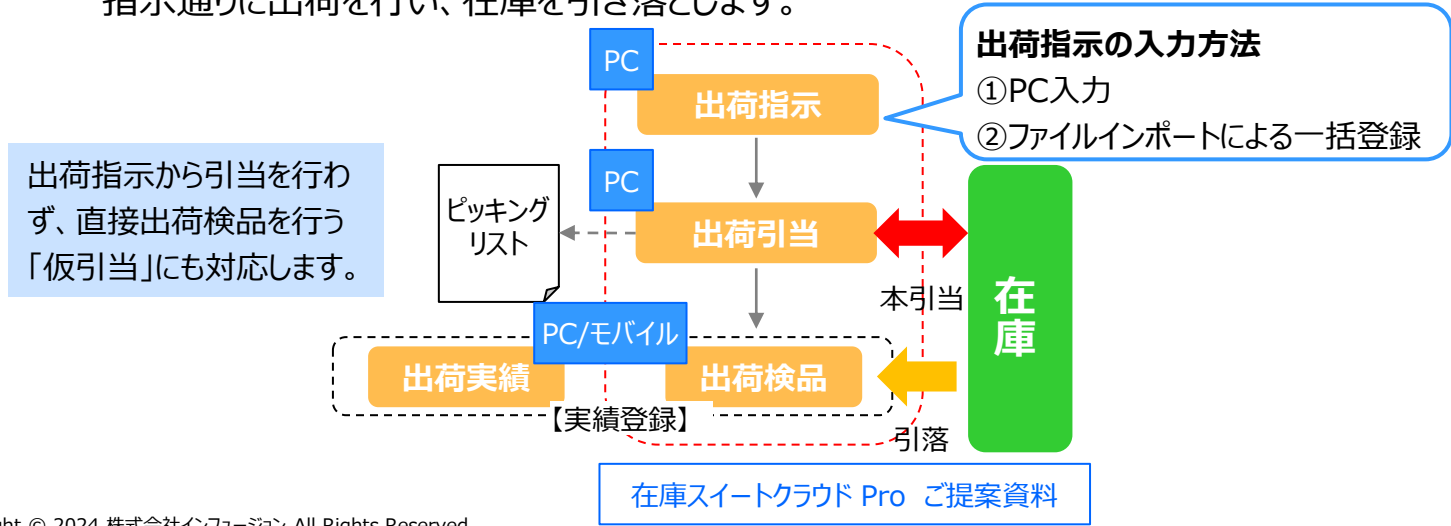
指示通りに出荷を行い、在庫を引き落とします。

出荷指示の入力方法
①PC入力
②ファイルインポートによる一括登録

PC
出荷指示

PC
出荷引当

ピッキングリスト

出荷指示から引当を行わず、直接出荷検品を行う「仮引当」にも対応します。

本引当

在庫

PC/モバイル

出荷実績

出荷検品

【実績登録】

引落

在庫スイートクラウド Pro ご提案資料

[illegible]ght © 2024 株式会社インフュージョン All Rights Reserved